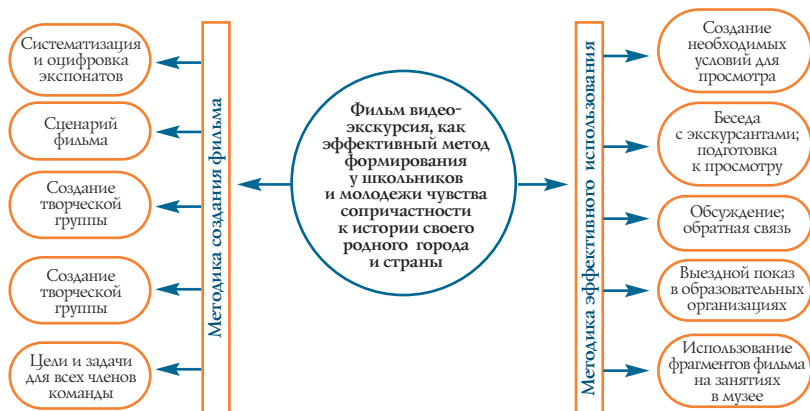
Фильм видеоэкскурсия, как эффективный метод формирования у школьников и молодежи чувства сопричастности к истории своего родного города и страны

Методика создания фильма

Систематизация и оцифровка экспонатов

Сценарий фильма

Создание творческой группы

Создание творческой группы

Цели и задачи для всех членов команды

Методика эффективного использования

Создание необходимых условий для просмотра

Беседа с экскурсантами; подготовка к просмотру

Обсуждение; обратная связь

Выездной показ в образовательных организациях

Использование фрагментов фильма на занятиях в музее